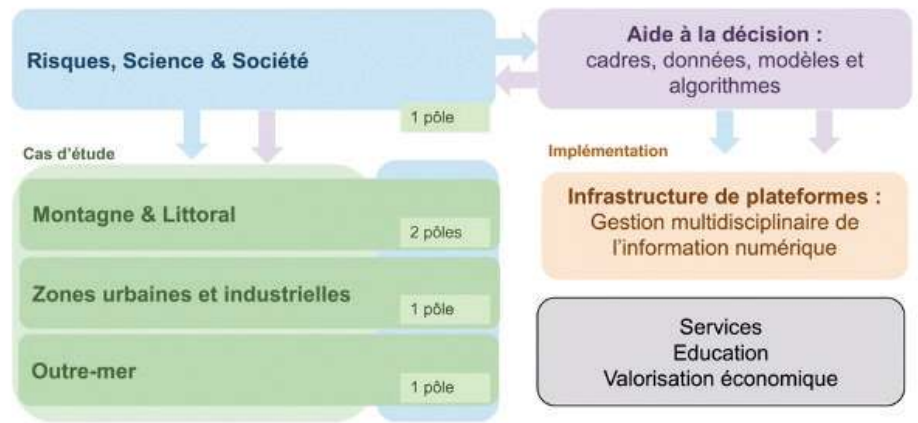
Risques, Science & Société

1 pôle

Aide à la décision :
cadres, données, modèles et algorithmes

Cas d'étude

Implémentation

Montagne & Littoral

2 pôles

Zones urbaines et industrielles

1 pôle

Outre-mer

1 pôle

Infrastructure de plateformes :
Gestion multidisciplinaire de l'information numérique

Services
Education
Valorisation économique